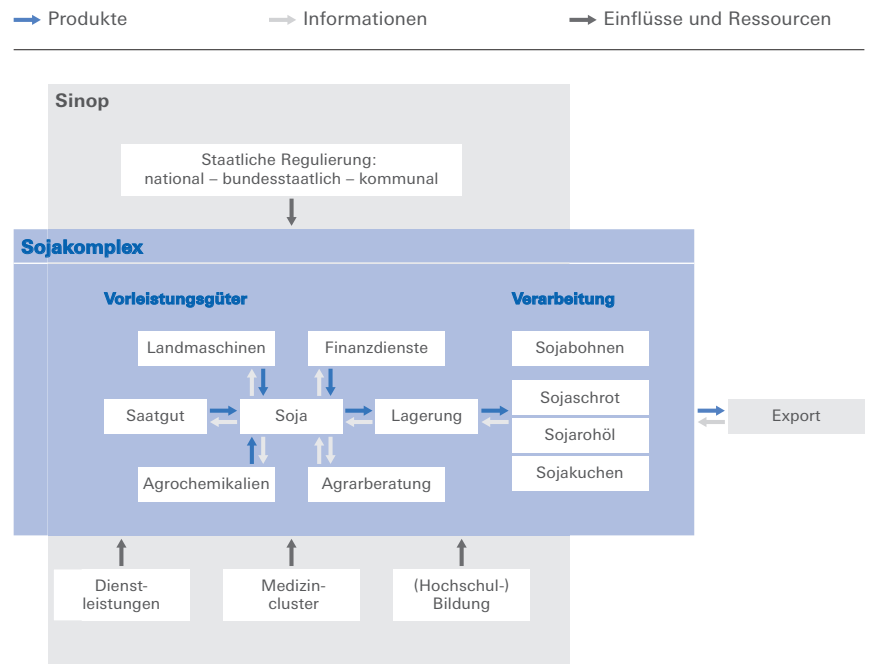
Produkte Informationen Einflüsse und Ressourcen

Sinop

Staatliche Regulierung: national – bundesstaatlich – kommunal

Sojakomplex

Vorleistungsgüter

Verarbeitung

Landmaschinen

Finanzdienste

Sojabohnen

Saatgut

Soja

Lagerung

Sojaschrot

Sojaröhl

Sojakuchen

Export

Agrochemikalien

Agrarberatung

Dienstleistungen

Medizincluster

(Hochschul-) Bildung